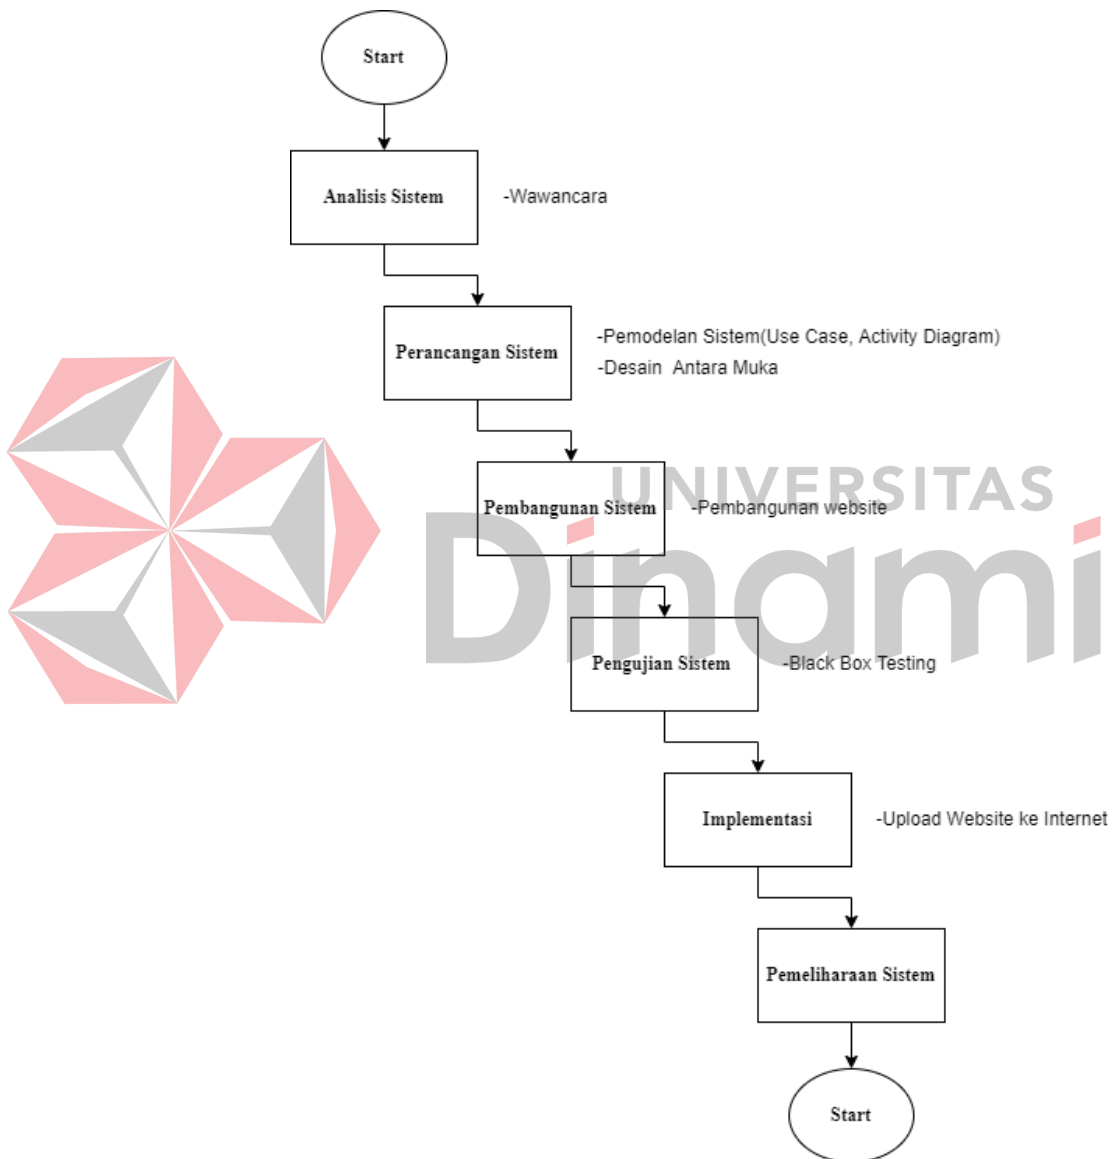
Start

Analisis Sistem

-Wawancara

Perancangan Sistem

-Pemodelan Sistem(Use Case, Activity Diagram)
-Desain Antara Muka

UNIVERSITAS
Dinamika

Pembangunan Sistem

-Pembangunan website

Pengujian Sistem

-Black Box Testing

Implementasi

-Upload Website ke Internet

Pemeliharaan Sistem

Start